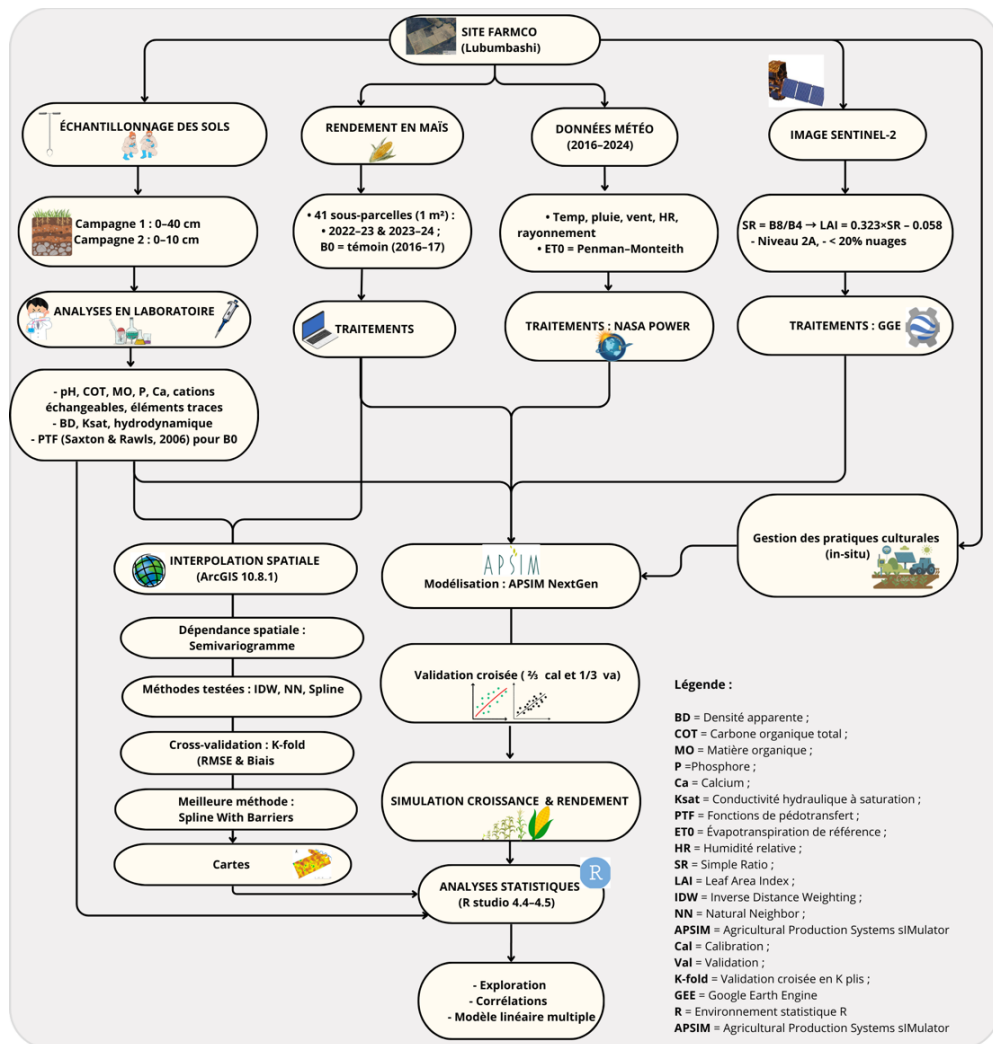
SITE FARMCO
(Lubumbashi)

ÉCHANTILLONNAGE DES SOLS

Campagne 1 : 0–40 cm
Campagne 2 : 0–10 cm

ANALYSES EN LABORATOIRE

- pH, COT, MO, P, Ca, cations échangeables, éléments traces
- BD, Ksat, hydrodynamique
- PTF (Saxton & Rawls, 2006) pour B0

RENDEMENT EN MAÏS

• 41 sous-parcelles (1 m²) :
• 2022–23 & 2023–24 ;
B0 = témoin (2016–17)

TRAITEMENTS

DONNÉES MÉTÉO
(2016–2024)

• Temp, pluie, vent, HR, rayonnement
• ET0 = Penman–Monteith

TRAITEMENTS : NASA POWER

IMAGE SENTINEL-2

SR = B8/B4 → LAI = 0.323×SR – 0.058
- Niveau 2A, - < 20% nuages

TRAITEMENTS : GGE

Gestion des pratiques culturales
(in-situ)

INTERPOLATION SPATIALE
(ArcGIS 10.8.1)

Dépendance spatiale :
Semivariogramme

Méthodes testées : IDW, NN, Spline

Cross-validation : K-fold
(RMSE & Biais

Meilleure méthode :
Spline With Barriers

Cartes

APSIM
Modélisation : APSIM NextGen

Validation croisée ( ⅔ cal et 1/3 va)

SIMULATION CROISSANCE & RENDEMENT

ANALYSES STATISTIQUES
(R studio 4.4–4.5)

R

- Exploration
- Corrélations
- Modèle linéaire multiple

Légende :

BD = Densité apparente ;
COT = Carbone organique total ;
MO = Matière organique ;
P =Phosphore ;
Ca = Calcium ;
Ksat = Conductivité hydraulique à saturation ;
PTF = Fonctions de pédotransfert ;
ET0 = Évapotranspiration de référence ;
HR = Humidité relative ;
SR = Simple Ratio ;
LAI = Leaf Area Index ;
IDW = Inverse Distance Weighting ;
NN = Natural Neighbor ;
APSIM = Agricultural Production Systems sIMulator
Cal = Calibration ;
Val = Validation ;
K-fold = Validation croisée en K plis ;
GEE = Google Earth Engine
R = Environnement statistique R
APSIM = Agricultural Production Systems sIMulator